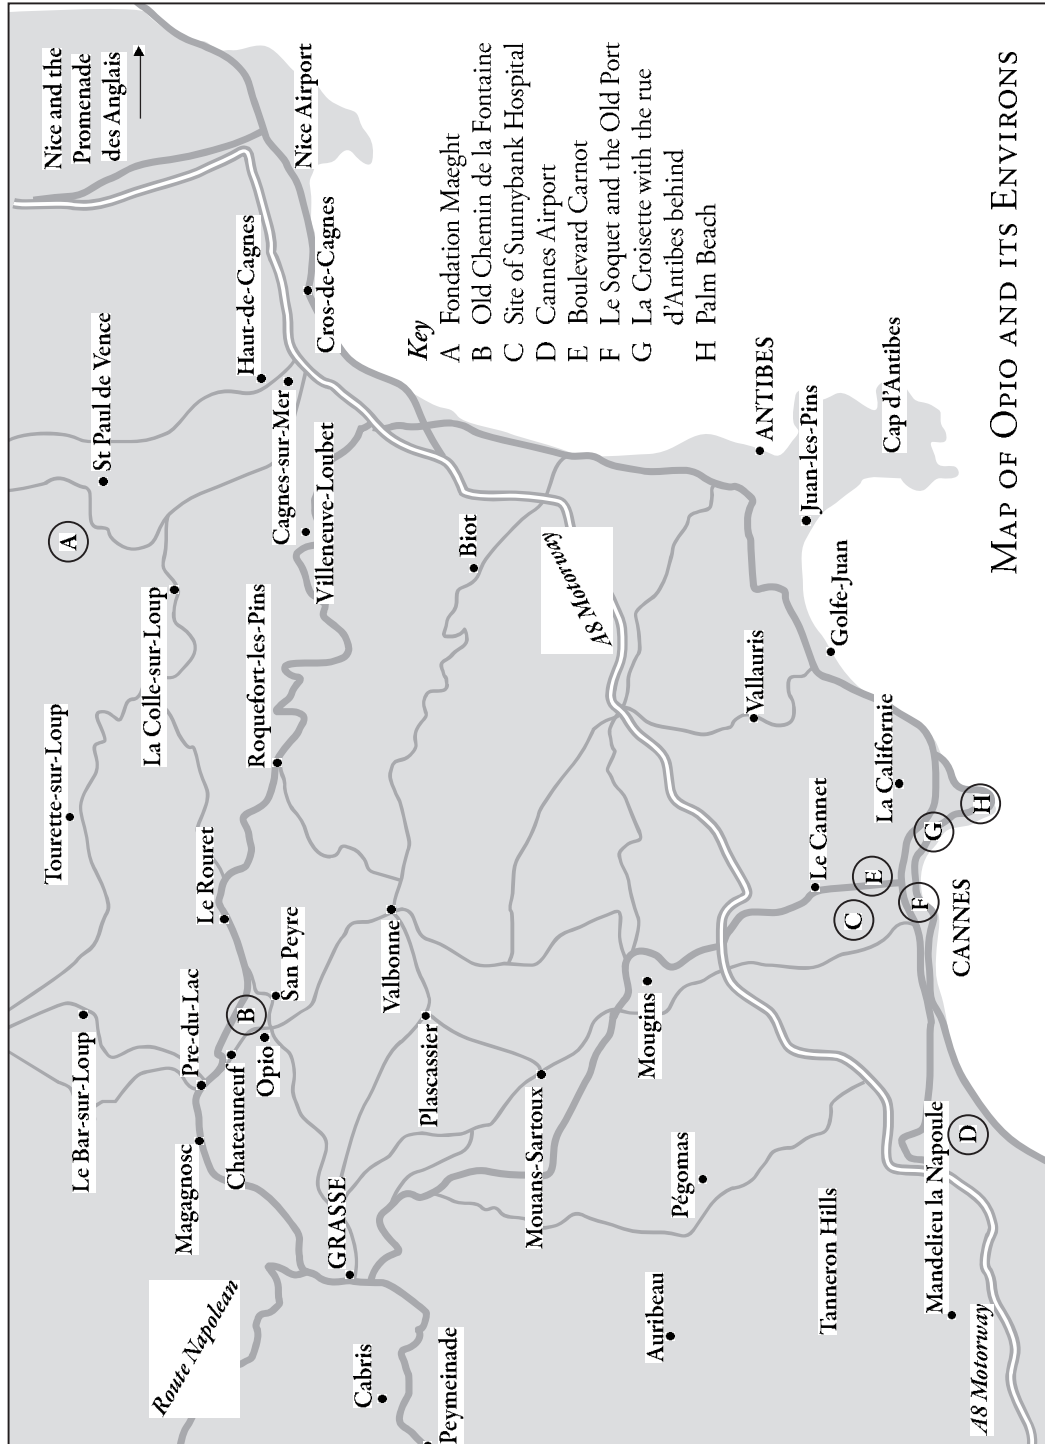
Map of Opio and its Environs

Key
A Fondation Maeght
B Old Chemin de la Fontaine
C Site of Sunnybank Hospital
D Cannes Airport
E Boulevard Carnot
F Le Soquet and the Old Port
G La Croisette with the rue d'Antibes behind
H Palm Beach

Nice and the Promenade des Anglais
Nice Airport
Cros-de-Cagnes
Haut-de-Cagnes
Cagnes-sur-Mer
St Paul de Vence
A
Villeneuve-Loubet
La Colle-sur-Loup
Biot
A8 Motorway
ANTIBES
Juan-les-Pins
Cap d'Antibes
Golfe-Juan
Vallauris
Tourette-sur-Loup
Roquefort-les-Pins
La Californie
Le Cannet
H
G
E
F
C
CANNES
Le Rouret
San Peyre
Valbonne
B
Le Bar-sur-Loup
Pre-du-Lac
Opio
Chateauneuf
Magagnosc
Plascassier
Mougins
Mouans-Sartoux
Pégomas
GRASSE
Route Napolean
Cabris
Peymeinade
Auribeau
Tanneron Hills
Mandelieu la Napoule
D
A8 Motorway